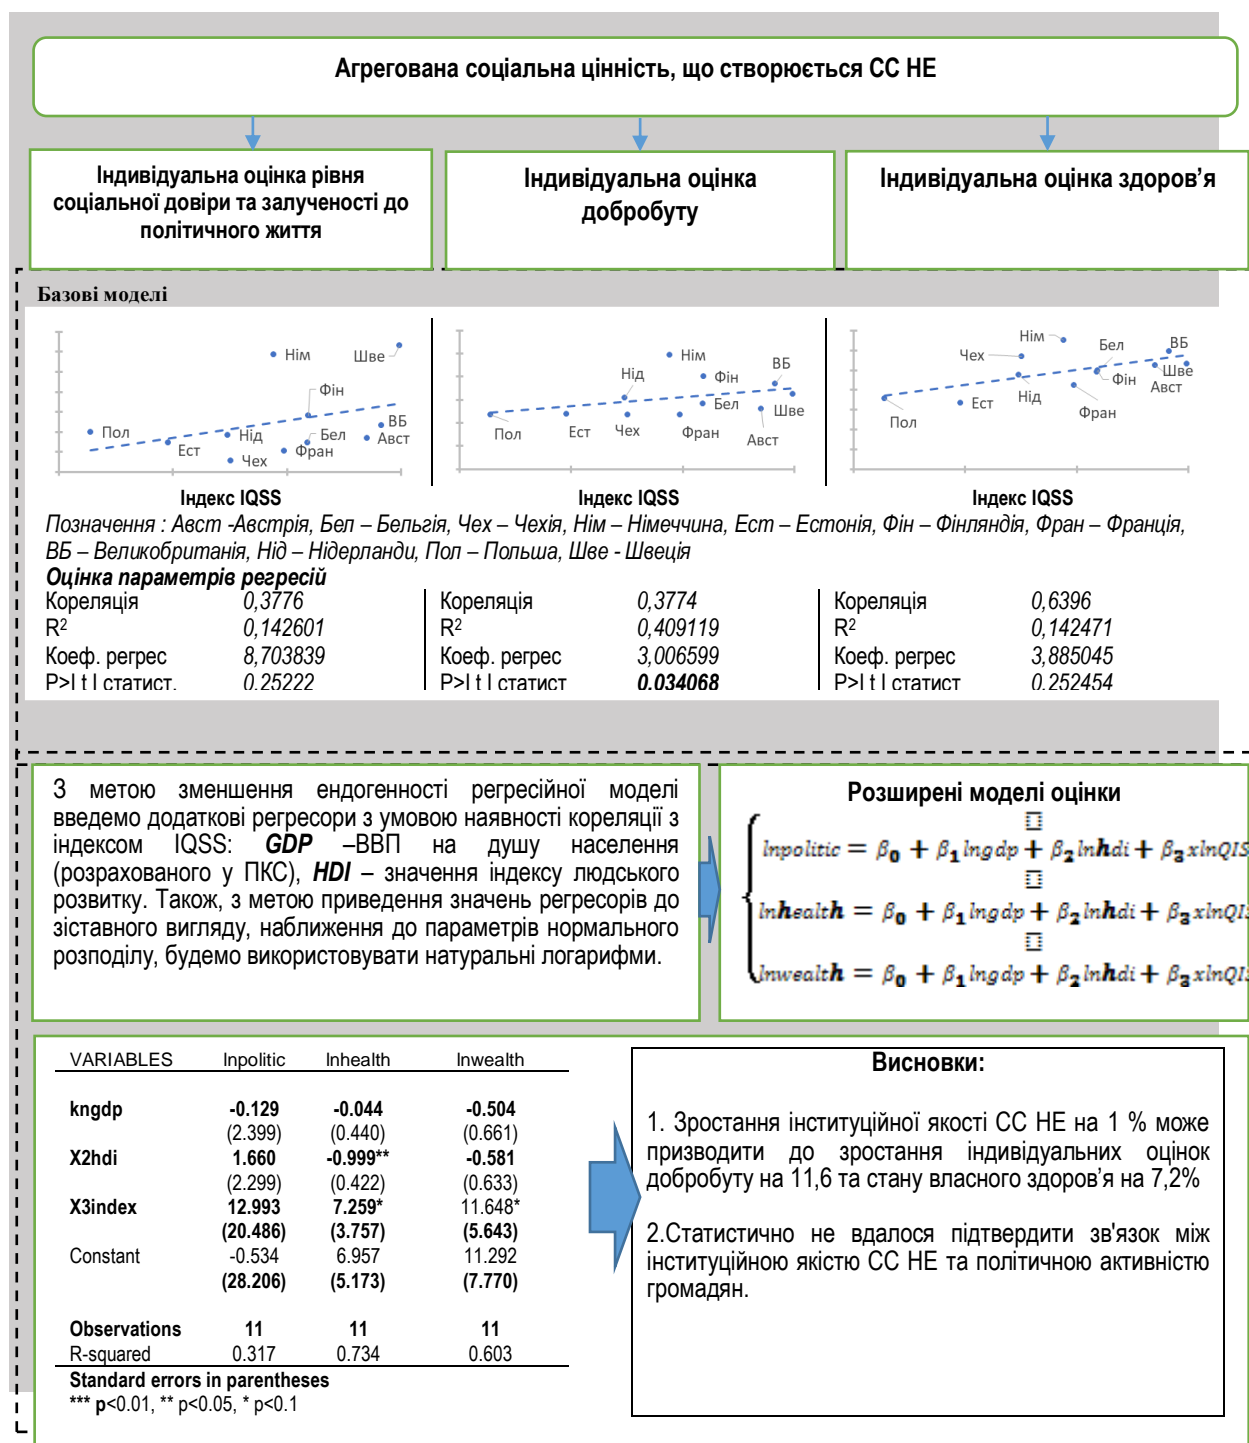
Агрегована соціальна цінність, що створюється СС НЕ

Індивідуальна оцінка рівня соціальної довіри та залученості до політичного життя

Індивідуальна оцінка добробуту

Індивідуальна оцінка здоров'я

Базові моделі

Нім Шве Фін Пол Ест Нід Бел ВБ Авст Чех Фран

Індекс IQSS

Нім Нід Фін ВБ Бел Шве Пол Ест Чех Фран Авст

Індекс IQSS

Нім Чех Бел ВБ Фін Шве Авст Нід Ест Пол Фран

Індекс IQSS

Позначення : Авст -Австрія, Бел – Бельгія, Чех – Чехія, Нім – Німеччина, Ест – Естонія, Фін – Фінляндія, Фран – Франція, ВБ – Великобританія, Нід – Нідерланди, Пол – Польша, Шве - Швеція

Оцінка параметрів регресій

| Кореляція | 0,3776 | Кореляція | 0,3774 | Кореляція | 0,6396 |
|---|---|---|---|---|---|
| $R^2$ | 0,142601 | $R^2$ | 0,409119 | $R^2$ | 0,142471 |
| Коеф. регрес | 8,703839 | Коеф. регрес | 3,006599 | Коеф. регрес | 3,885045 |
| P>I t I статист. | 0.25222 | P>I t I статист | 0.034068 | P>I t I статист | 0.252454 |

З метою зменшення ендогенності регресійної моделі введемо додаткові регресори з умовою наявності кореляції з індексом IQSS: GDP –ВВП на душу населення (розрахованого у ПКС), HDI – значення індексу людського розвитку. Також, з метою приведення значень регресорів до зіставного вигляду, наближення до параметрів нормального розподілу, будемо використовувати натуральні логарифми.

Розширені моделі оцінки

$lnpolitic = \beta_0 + \beta_1 lngdp + \beta_2 lnhdi + \beta_3 xlnQIS$
$lnhealth = \beta_0 + \beta_1 lngdp + \beta_2 lnhdi + \beta_3 xlnQI$
$lnwealth = \beta_0 + \beta_1 lngdp + \beta_2 lnhdi + \beta_3 xlnQI$

| VARIABLES | lnpolitic | lnhealth | lnwealth |
|---|---|---|---|
| kngdp | -0.129 | -0.044 | -0.504 |
| | (2.399) | (0.440) | (0.661) |
| X2hdi | 1.660 | -0.999** | -0.581 |
| | (2.299) | (0.422) | (0.633) |
| X3index | 12.993 | 7.259* | 11.648* |
| | (20.486) | (3.757) | (5.643) |
| Constant | -0.534 | 6.957 | 11.292 |
| | (28.206) | (5.173) | (7.770) |
| Observations | 11 | 11 | 11 |
| R-squared | 0.317 | 0.734 | 0.603 |

Standard errors in parentheses
*** p<0.01, ** p<0.05, * p<0.1

Висновки:

1. Зростання інституційної якості СС НЕ на 1 % може призводити до зростання індивідуальних оцінок добробуту на 11,6 та стану власного здоров'я на 7,2%

2.Статистично не вдалося підтвердити зв'язок між інституційною якістю СС НЕ та політичною активністю громадян.